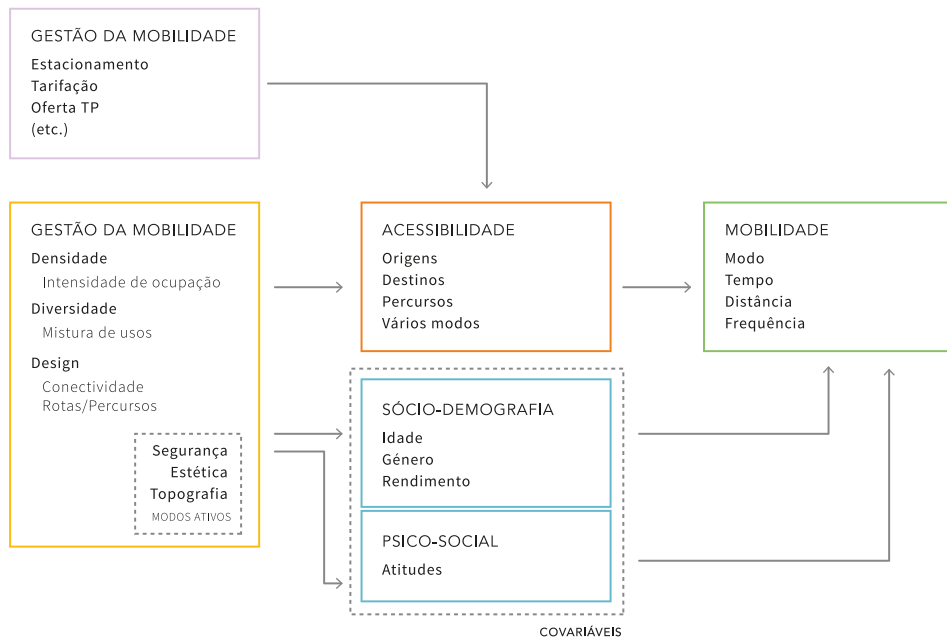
GESTÃO DA MOBILIDADE
Estacionamento
Tarifação
Oferta TP
(etc.)

GESTÃO DA MOBILIDADE
Densidade
Intensidade de ocupação
Diversidade
Mistura de usos
Design
Conectividade
Rotas/Percursos
Segurança
Estética
Topografia
MODOS ATIVOS

ACESSIBILIDADE
Origens
Destinos
Percursos
Vários modos

MOBILIDADE
Modo
Tempo
Distância
Frequência

SÓCIO-DEMOGRAFIA
Idade
Género
Rendimento

PSICO-SOCIAL
Atitudes

COVARIÁVEIS